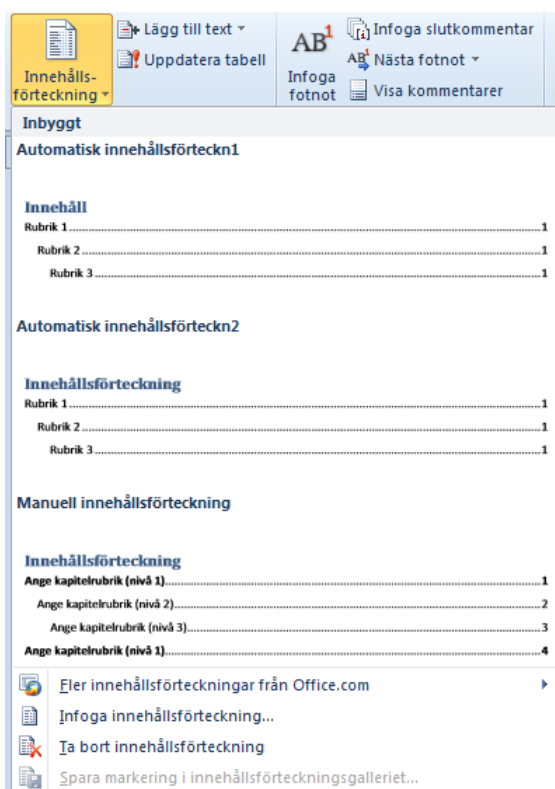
Innehållsförteckning

Lägg till text

Uppdatera tabell

$AB^1$

Infoga fotnot

Infoga slutkommentar

Nästa fotnot

Visa kommentarer

Inbyggt

Automatisk innehållsförteckn1

Innehåll

Rubrik 1 ........................................ 1

Rubrik 2 ........................................ 1

Rubrik 3 ........................................ 1

Automatisk innehållsförteckn2

Innehållsförteckning

Rubrik 1 ........................................ 1

Rubrik 2 ........................................ 1

Rubrik 3 ........................................ 1

Manuell innehållsförteckning

Innehållsförteckning

Ange kapitelrubrik (nivå 1)........................................ 1

Ange kapitelrubrik (nivå 2)........................................ 2

Ange kapitelrubrik (nivå 3)........................................ 3

Ange kapitelrubrik (nivå 1)........................................ 4

Fler innehållsförteckningar från Office.com

Infoga innehållsförteckning...

Ta bort innehållsförteckning

Spara markering i innehållsförteckningsgalleriet...